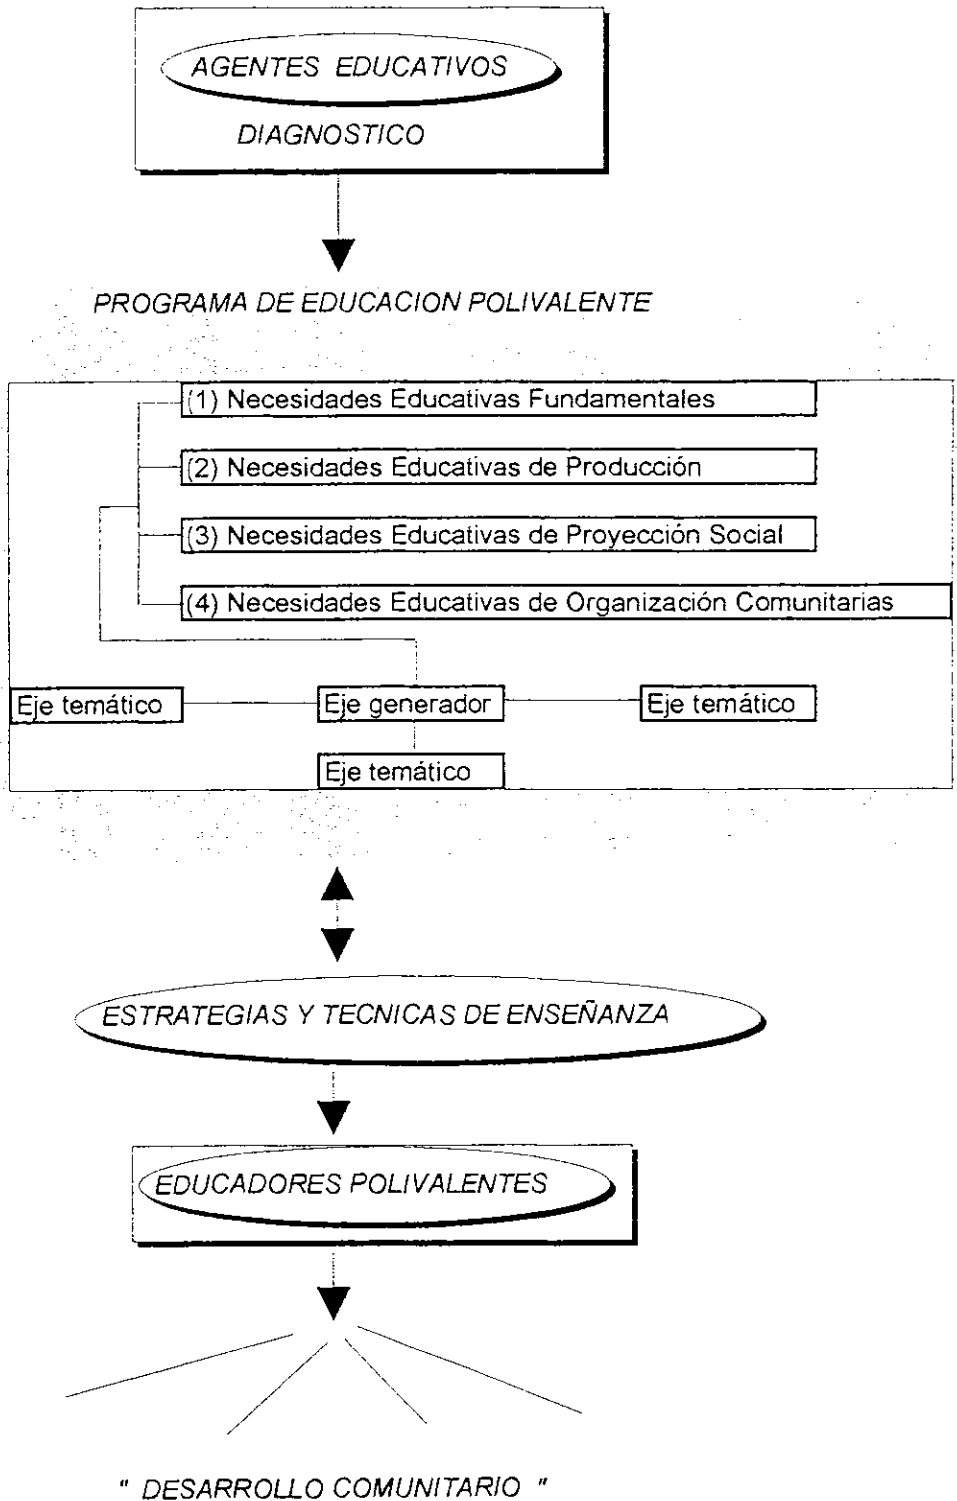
AGENTES EDUCATIVOS

DIAGNOSTICO

PROGRAMA DE EDUCACION POLIVALENTE

(1) Necesidades Educativas Fundamentales

(2) Necesidades Educativas de Producción

(3) Necesidades Educativas de Proyección Social

(4) Necesidades Educativas de Organización Comunitarias

Eje temático

Eje generador

Eje temático

Eje temático

ESTRATEGIAS Y TECNICAS DE ENSEÑANZA

EDUCADORES POLIVALENTES

" DESARROLLO COMUNITARIO "